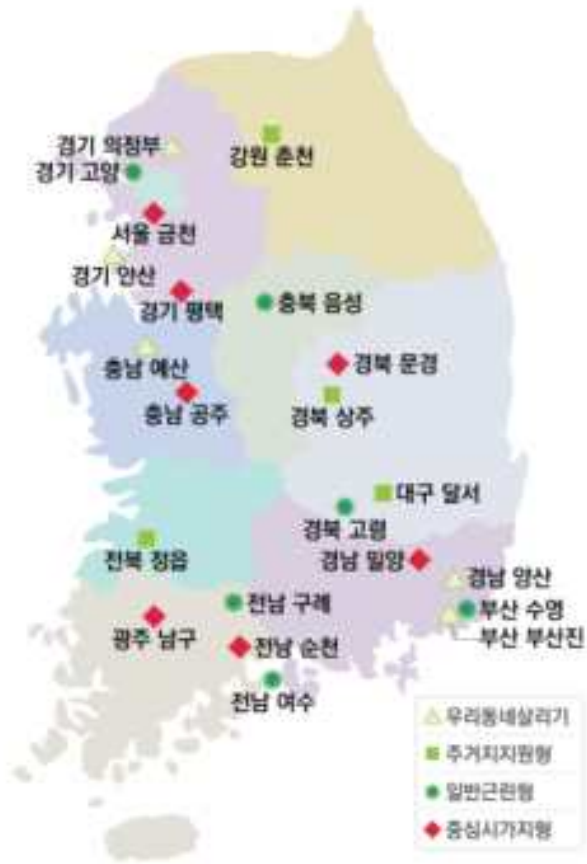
경기 의정부
강원 춘천
경기 고양
서울 금천
경기 안산
경기 평택
충북 음성
충남 예산
경북 문경
충남 공주
경북 상주
대구 달서
경북 고령
전북 정읍
경남 밀양
경남 양산
전남 구례
부산 수영
광주 남구
전남 순천
부산 부산진
전남 여수

우리동네살리기
주거지지원형
일반근린형
중심시가지형